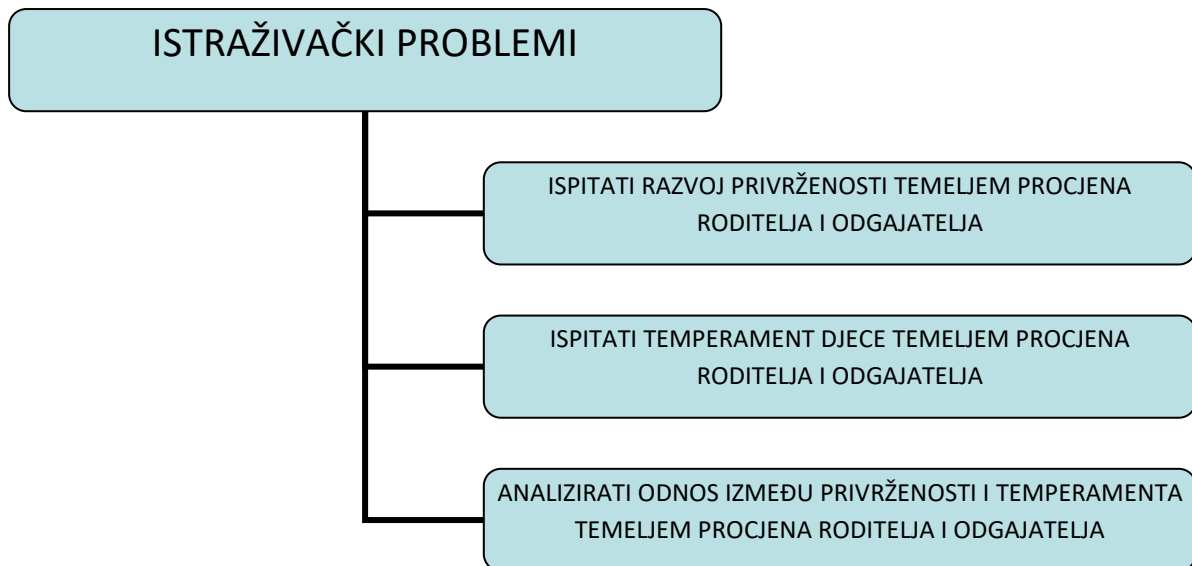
ISTRAŽIVAČKI PROBLEMI

ISPITATI RAZVOJ PRIVRŽENOSTI TEMELJEM PROCJENA RODITELJA I ODGAJATELJA

ISPITATI TEMPERAMENT DJECE TEMELJEM PROCJENA RODITELJA I ODGAJATELJA

ANALIZIRATI ODNOS IZMEĐU PRIVRŽENOSTI I TEMPERAMENTA TEMELJEM PROCJENA RODITELJA I ODGAJATELJA